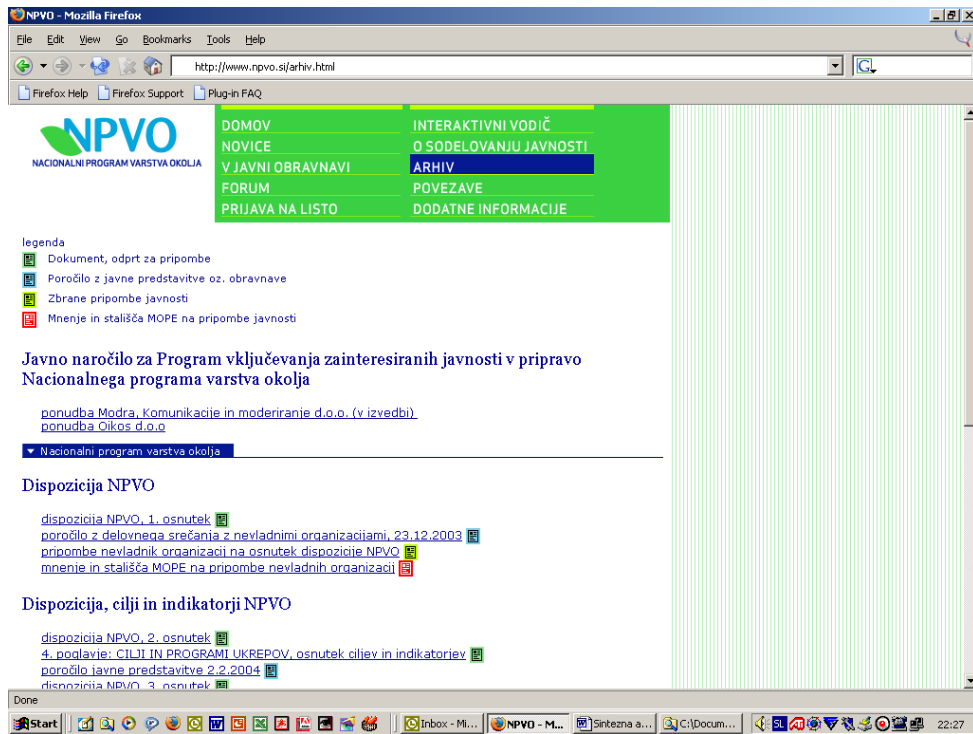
NPVO - Mozilla Firefox

File Edit View Go Bookmarks Tools Help

http://www.npvo.si/arhiv.html

Firefox Help Firefox Support Plug-in FAQ

NPVO
NACIONALNI PROGRAM VARSTVA OKOLJA

DOMOV
NOVICE
V JAVNI OBRAVNAVI
FORUM
PRIJAVA NA LISTO

INTERAKTIVNI VODIČ
O SODELOVANJU JAVNOSTI
ARHIV
POVEZAVE
DODATNE INFORMACIJE

legenda
Dokument, odprt za pripombe
Poročilo z javne predstavitve oz. obravnave
Zbrane pripombe javnosti
Mnenje in stališča MOPE na pripombe javnosti

Javno naročilo za Program vključevanja zainteresiranih javnosti v pripravo Nacionalnega programa varstva okolja

ponudba Modra, Komunikacije in moderiranje d.o.o. (v izvedbi)
ponudba Oikos d.o.o

▼ Nacionalni program varstva okolja

Dispozicija NPVO

dispozicija NPVO, 1. osnutek
poročilo z delovnega srečanja z nevladnimi organizacijami, 23.12.2003
pripombe nevladnik organizacij na osnutek dispozicije NPVO
mnenje in stališča MOPE na pripombe nevladnih organizacij

Dispozicija, cilji in indikatorji NPVO

dispozicija NPVO, 2. osnutek
4. poglavje: CILJI IN PROGRAMI UKREPOV, osnutek ciljev in indikatorjev
poročilo javne predstavitve 2.2.2004
dispozicija NPVO, 3. osnutek

Done

Start | Inbox - Mi... | NPVO - M... | Sintezna a... | C:\Docum... | SL | 22:27